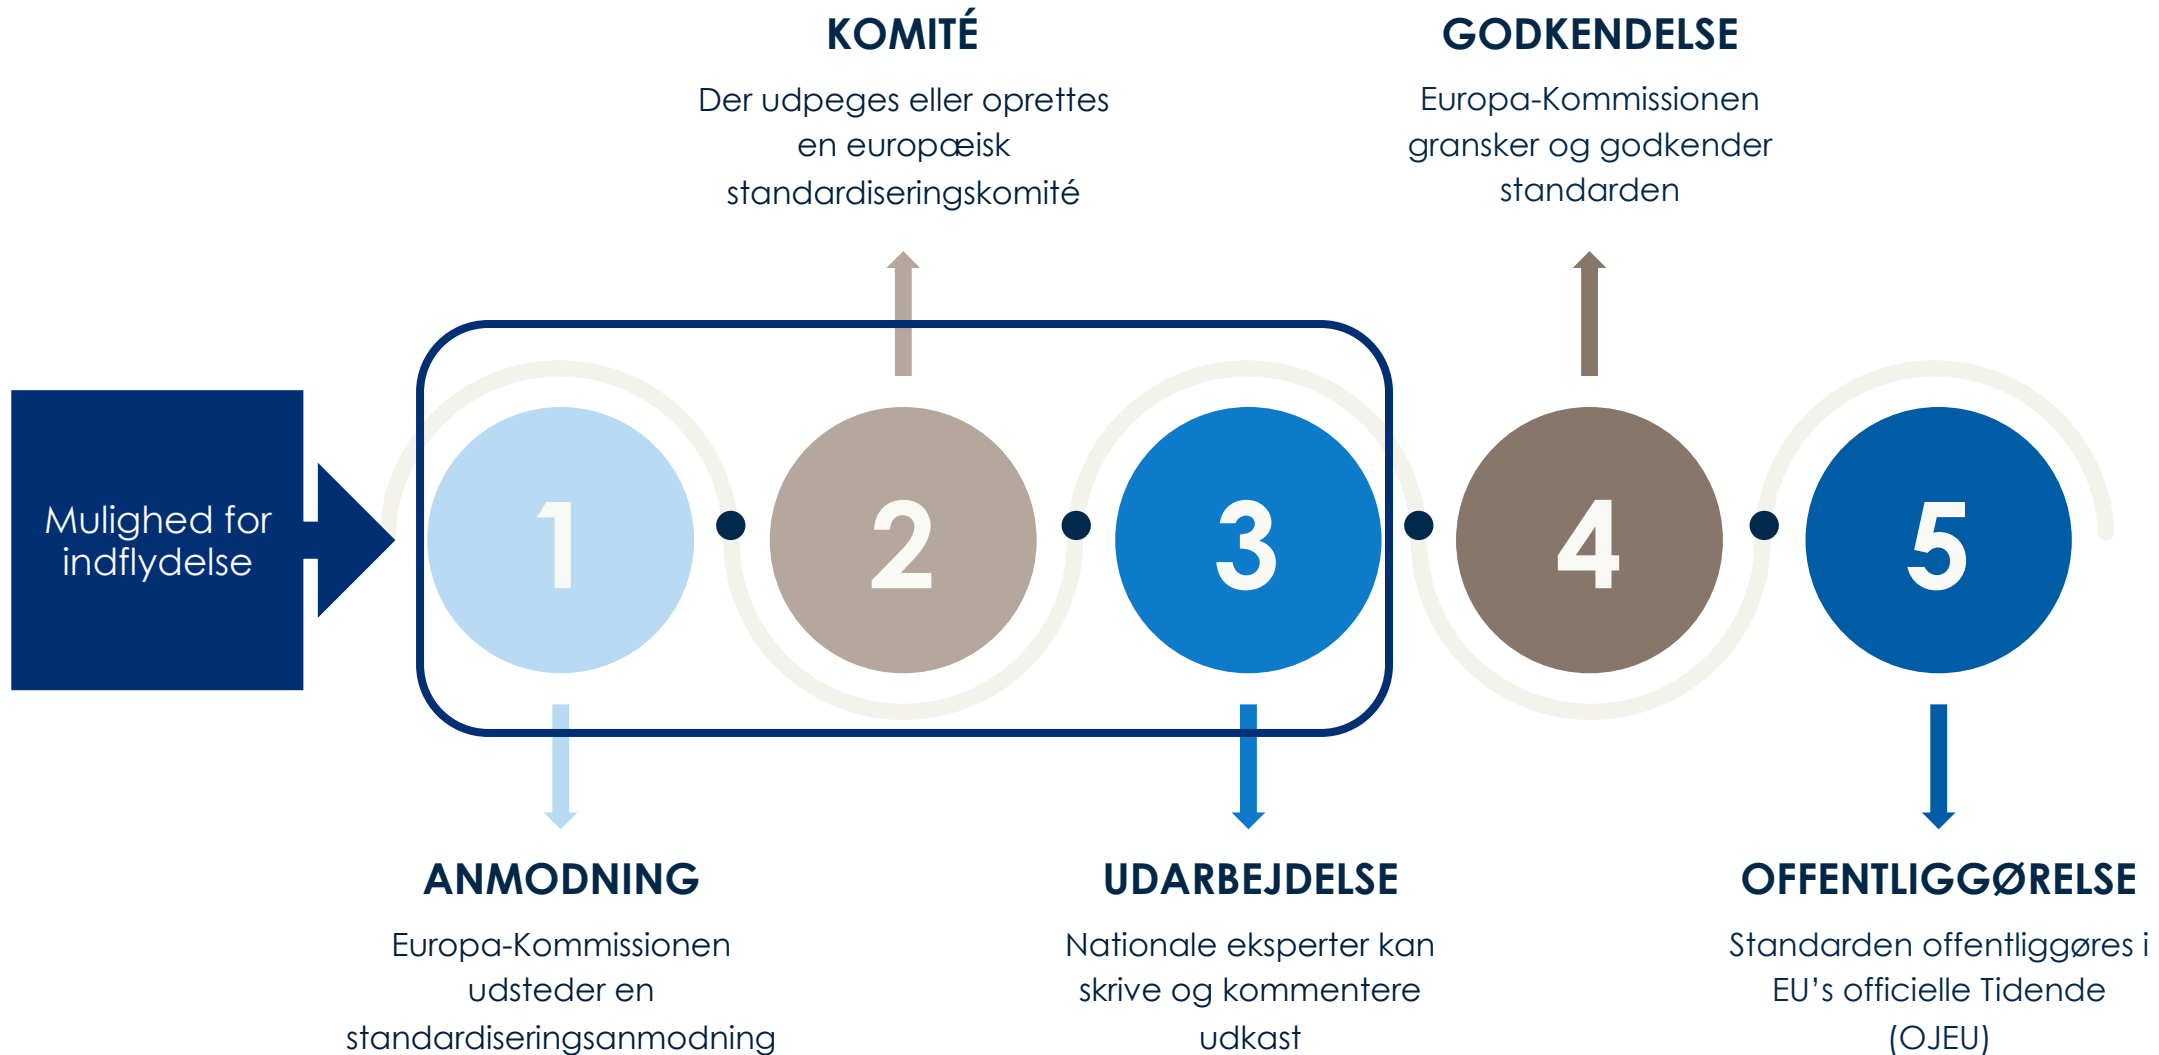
KOMITÉ

Der udpeges eller oprettes en europæisk standardiseringskomité

GODKENDELSE

Europa-Kommissionen gransker og godkender standarden

Mulighed for indflydelse

1

2

3

4

5

ANMODNING

Europa-Kommissionen udsteder en standardiseringsanmodning

UDARBEJDELSE

Nationale eksperter kan skrive og kommentere udkast

OFFENTLIGGØRELSE

Standarden offentliggøres i EU's officielle Tidende (OJEU)